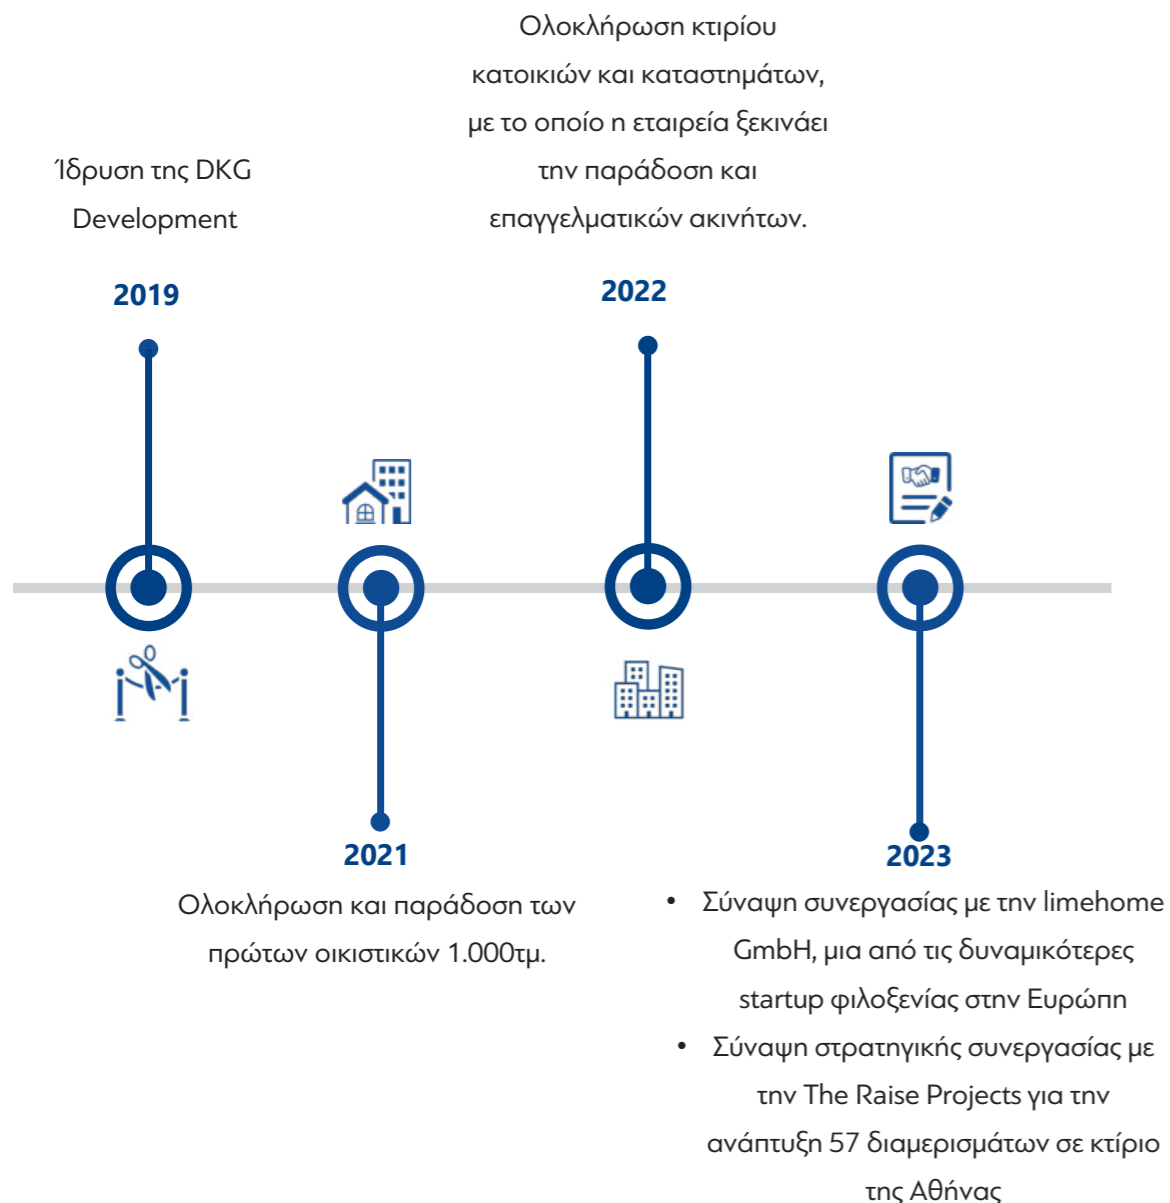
Ολοκλήρωση κτιρίου κατοικιών και καταστημάτων, με το οποίο η εταιρεία ξεκινάει την παράδοση και επαγγελματικών ακινήτων.

Ίδρυση της DKG Development

2019

2022

2021

Ολοκλήρωση και παράδοση των πρώτων οικιστικών 1.000τμ.

2023

• Σύναψη συνεργασίας με την limehome GmbH, μια από τις δυναμικότερες startup φιλοξενίας στην Ευρώπη
• Σύναψη στρατηγικής συνεργασίας με την The Raise Projects για την ανάπτυξη 57 διαμερισμάτων σε κτίριο της Αθήνας